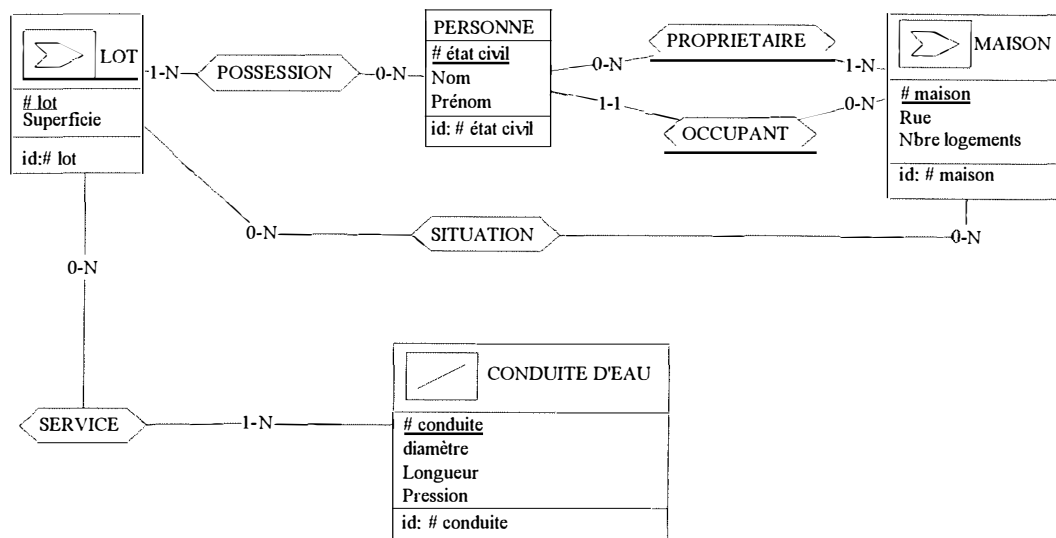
LOT
# lot
Superficie
id:# lot

1-N
POSSESSION
0-N

PERSONNE
# état civil
Nom
Prénom
id: # état civil

0-N
PROPRIETAIRE
1-N

1-1
OCCUPANT
0-N

MAISON
# maison
Rue
Nbre logements
id: # maison

0-N
SITUATION
0-N

0-N
SERVICE
1-N

CONDUITE D'EAU
# conduite
diamètre
Longueur
Pression
id: # conduite